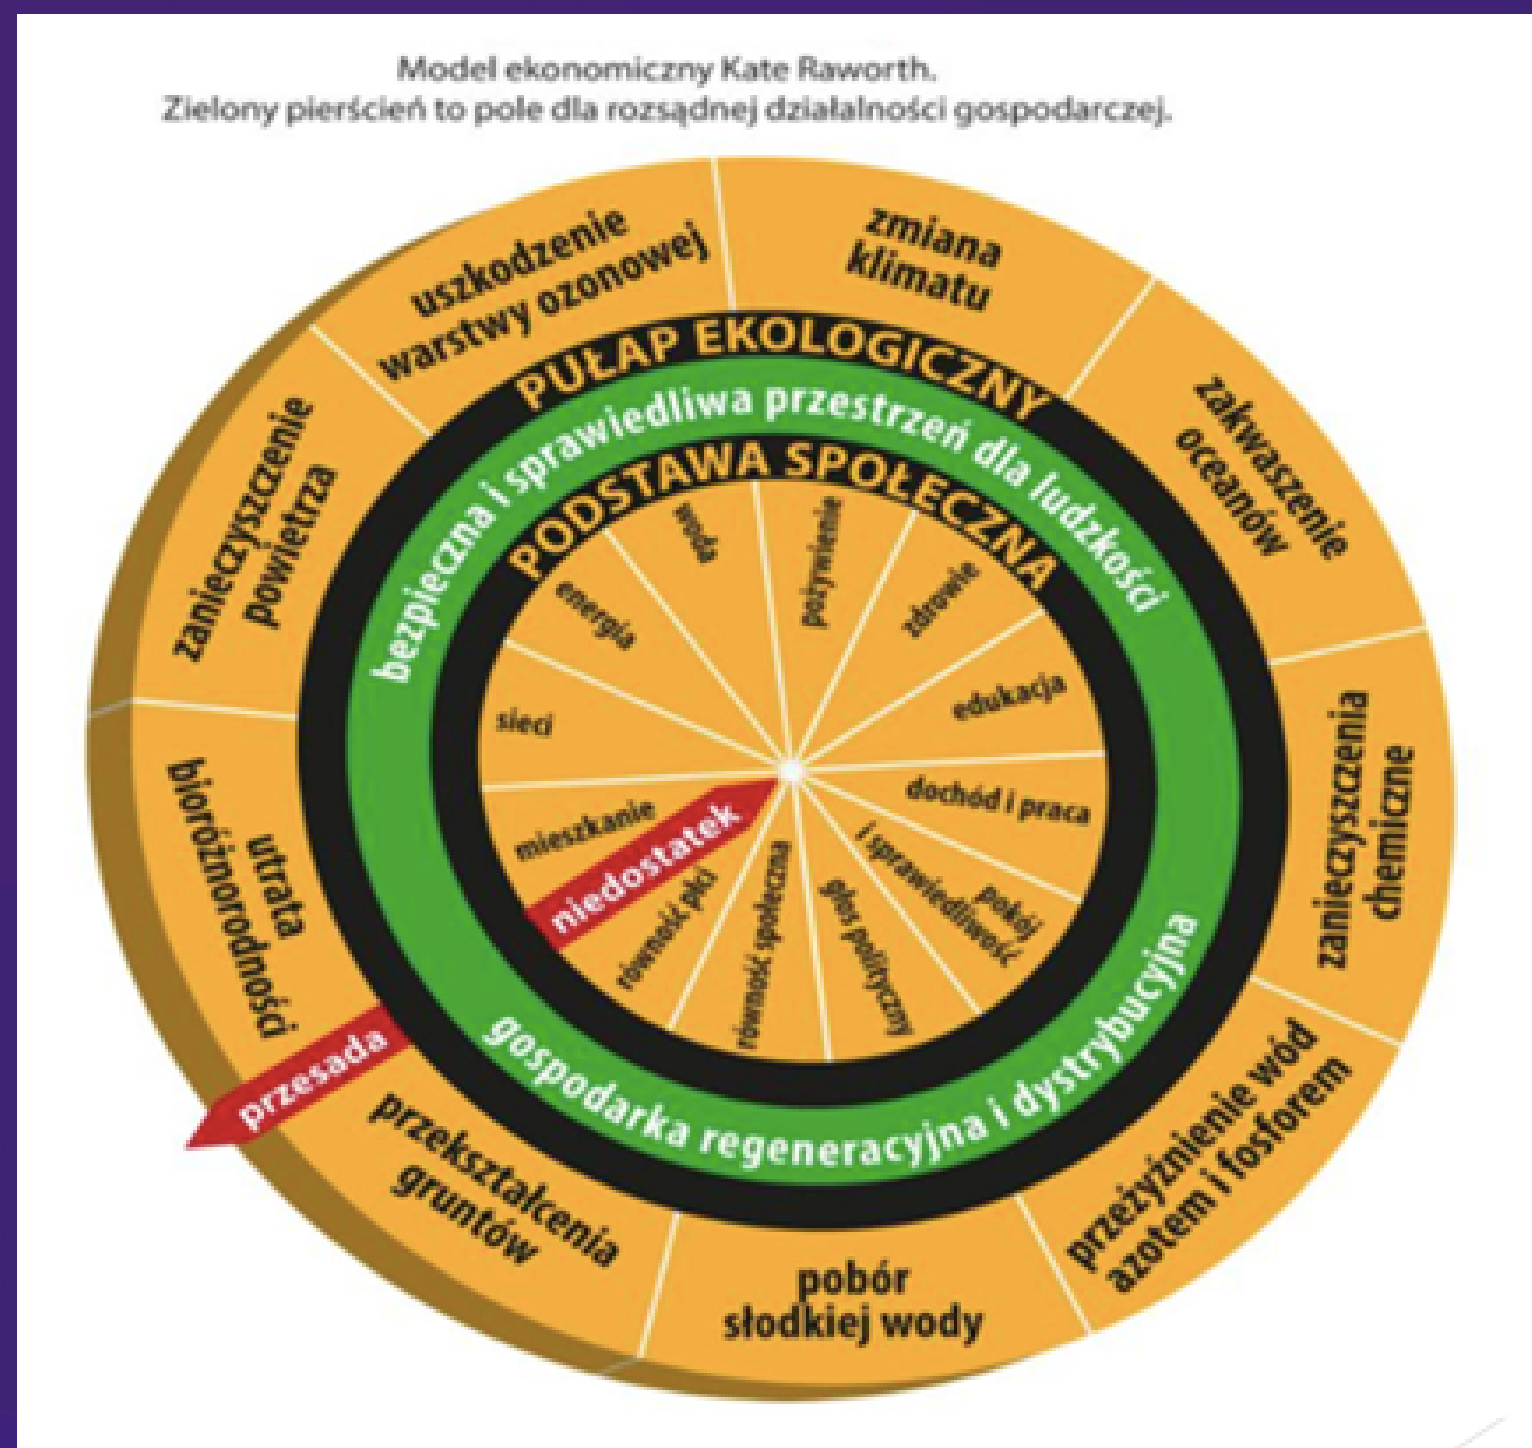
Model ekonomiczny Kate Raworth.
Zielony pierścień to pole dla rozsądnej działalności gospodarczej.

zmiana klimatu

zakwaszenie oceanów

zanieczyszczenia chemiczne

przeżyźnienie wód azotem i fosforem

pobór słodkiej wody

przekształcenia gruntów

utrata bioróżnorodności

zanieczyszczenie powietrza

uszkodzenie warstwy ozonowej

PUŁAP EKOLOGICZNY

bezpieczna i sprawiedliwa przestrzeń dla ludzkości

PODSTAWA SPOŁECZNA

pożywienie

zdrowie

edukacja

dochód i praca

pokój i sprawiedliwość

głos polityczny

równość społeczna

równość płci

mieszkanie

sieci

energia

woda

niedostatek

przesada

gospodarka regeneracyjna i dystrybucyjna